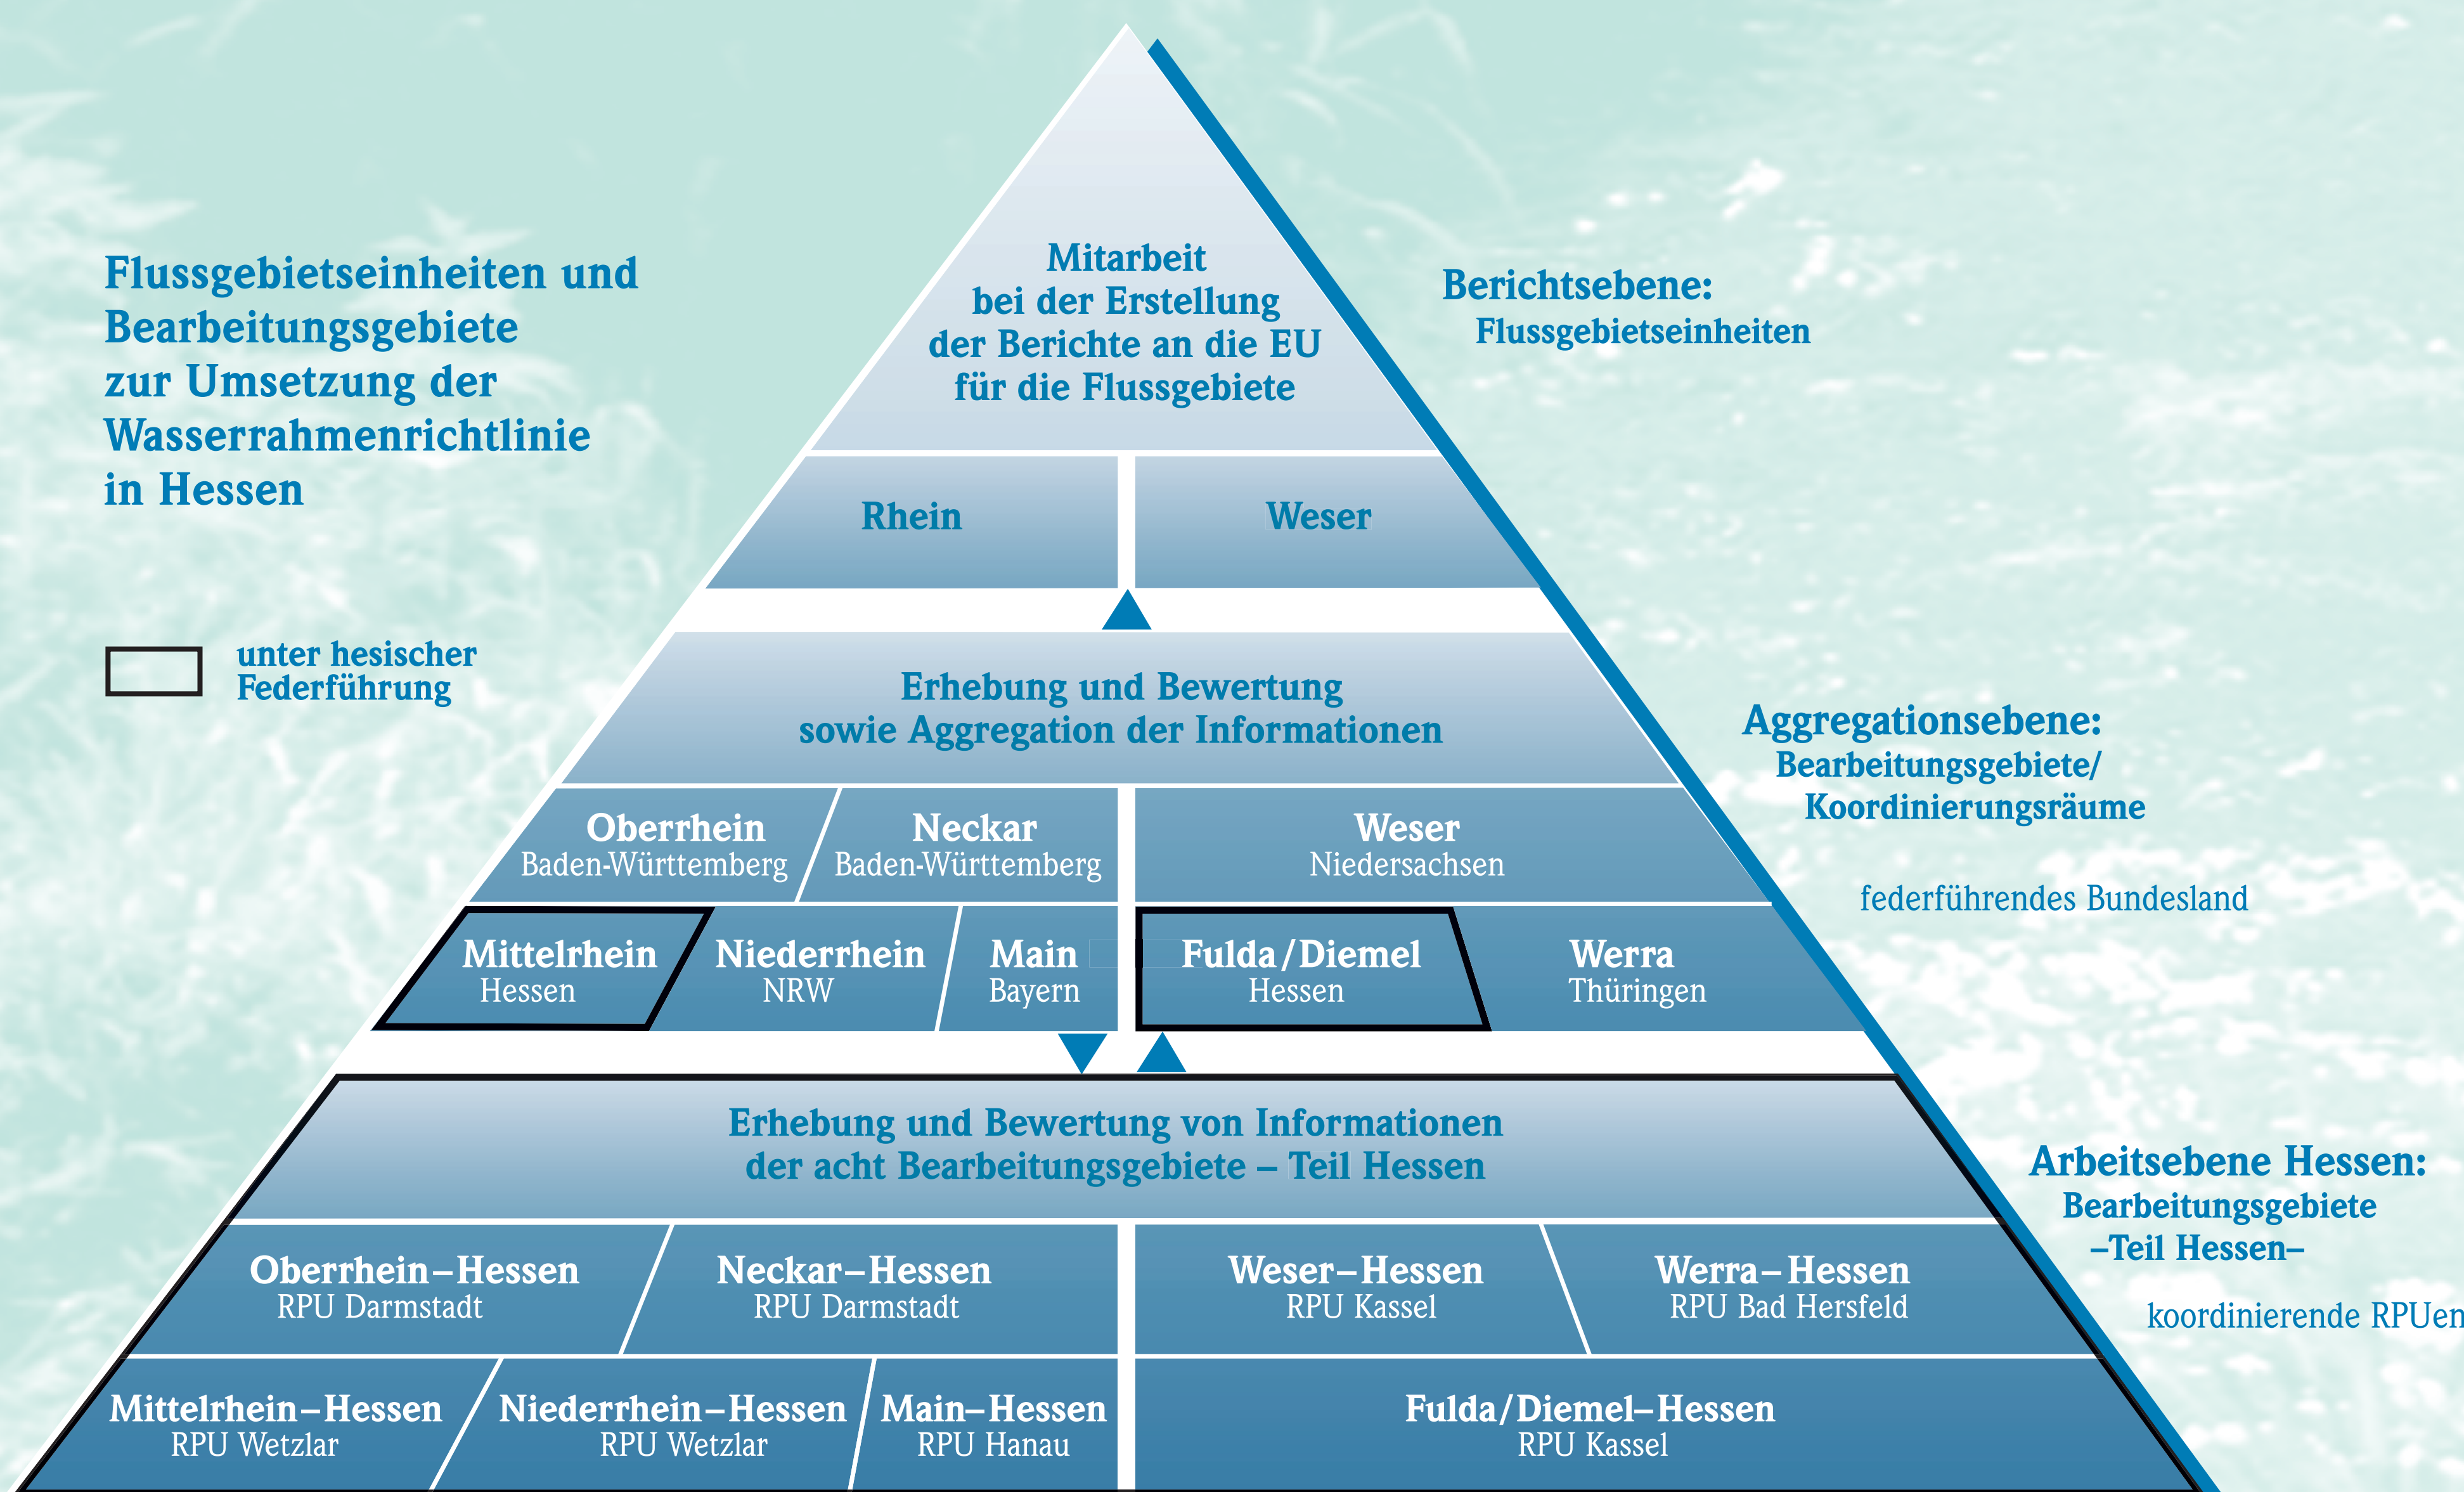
Flussgebietseinheiten und Bearbeitungsgebiete zur Umsetzung der Wasserrahmenrichtlinie in Hessen

unter hesischer Federführung

Mitarbeit bei der Erstellung der Berichte an die EU für die Flussgebiete

Berichtsebene:
Flussgebietseinheiten

Rhein

Weser

Erhebung und Bewertung sowie Aggregation der Informationen

Aggregationsebene:
Bearbeitungsgebiete/ Koordinierungsräume

Oberrhein
Baden-Württemberg

Neckar
Baden-Württemberg

Weser
Niedersachsen

federführendes Bundesland

Mittelrhein
Hessen

Niederrhein
NRW

Main
Bayern

Fulda/Diemel
Hessen

Werra
Thüringen

Erhebung und Bewertung von Informationen der acht Bearbeitungsgebiete – Teil Hessen

Arbeitsebene Hessen:
Bearbeitungsgebiete –Teil Hessen–

koordinierende RPUen

Oberrhein–Hessen
RPU Darmstadt

Neckar–Hessen
RPU Darmstadt

Weser–Hessen
RPU Kassel

Werra–Hessen
RPU Bad Hersfeld

Mittelrhein–Hessen
RPU Wetzlar

Niederrhein–Hessen
RPU Wetzlar

Main–Hessen
RPU Hanau

Fulda/Diemel–Hessen
RPU Kassel